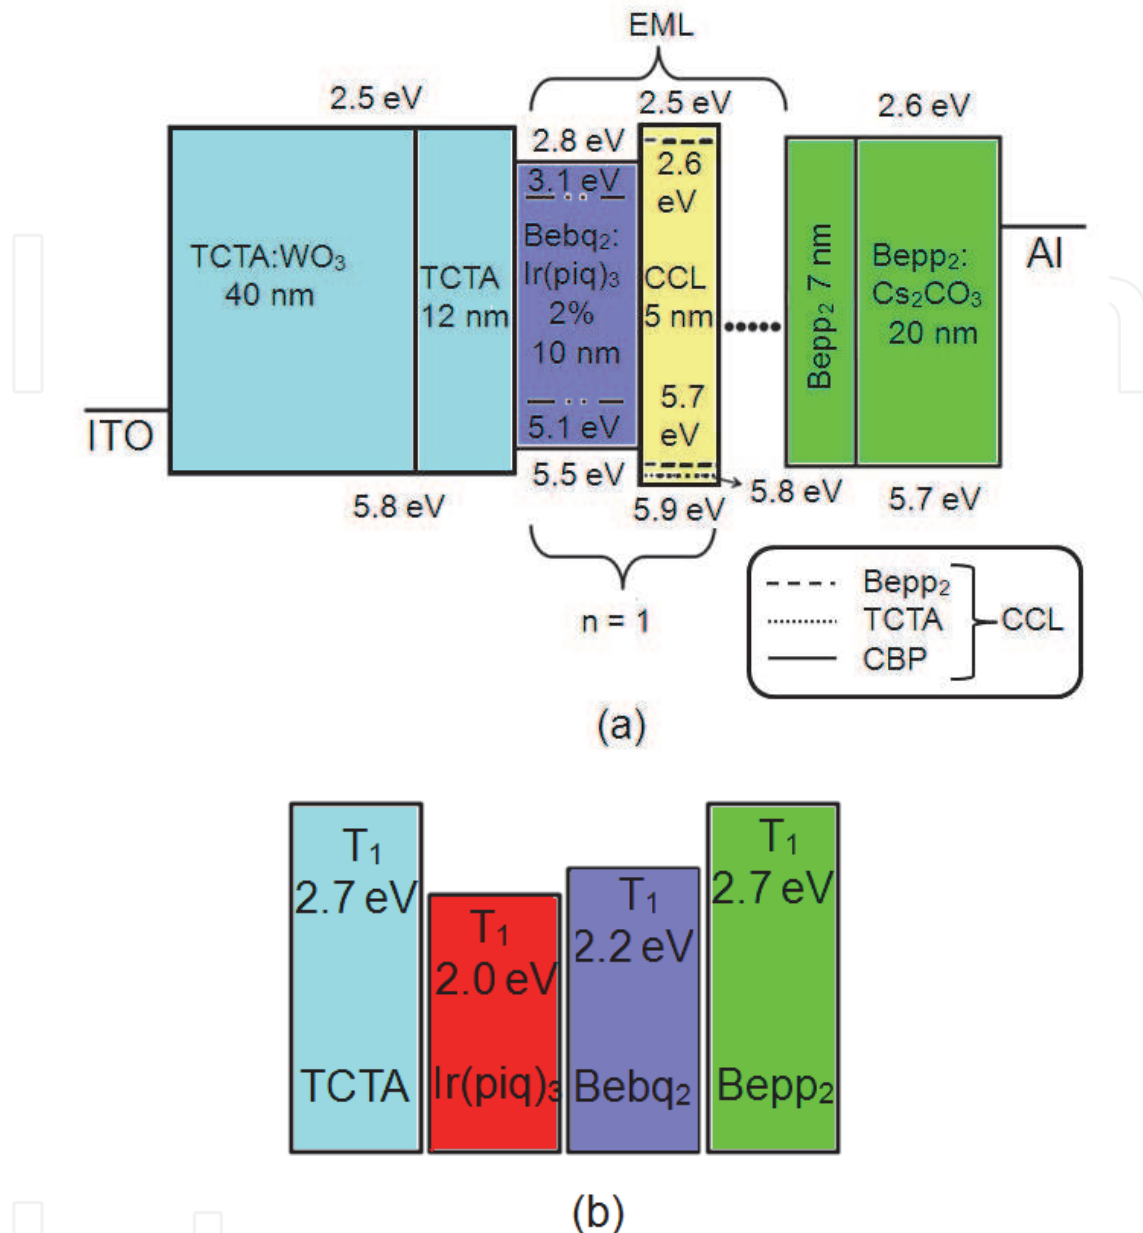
EML

2.5 eV

2.5 eV

2.6 eV

2.8 eV

3.1 eV

2.6 eV

TCTA:$WO_3$ 40 nm

TCTA 12 nm

Bebq$_2$: Ir(piq)$_3$ 2% 10 nm

CCL 5 nm

Bepp$_2$ 7 nm

Bepp$_2$: $Cs_2CO_3$ 20 nm

Al

ITO

5.1 eV

5.7 eV

5.5 eV

5.8 eV

5.8 eV

5.9 eV

5.7 eV

n = 1

Bepp$_2$
TCTA
CBP
CCL

(a)

T$_1$ 2.7 eV TCTA

T$_1$ 2.0 eV Ir(piq)$_3$

T$_1$ 2.2 eV Bebq$_2$

T$_1$ 2.7 eV Bepp$_2$

(b)